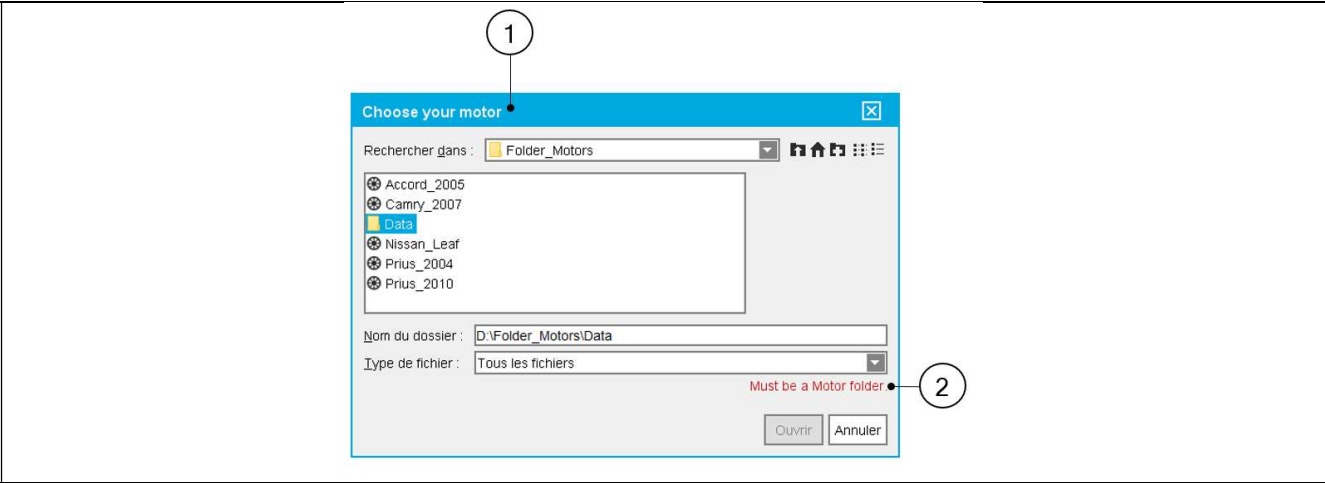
1

Choose your motor

Rechercher dans : Folder_Motors

Accord_2005
Camry_2007
Data
Nissan_Leaf
Prius_2004
Prius_2010

Nom du dossier : D:\Folder_Motors\Data

Type de fichier : Tous les fichiers

Must be a Motor folder

2

Ouvrir Annuler